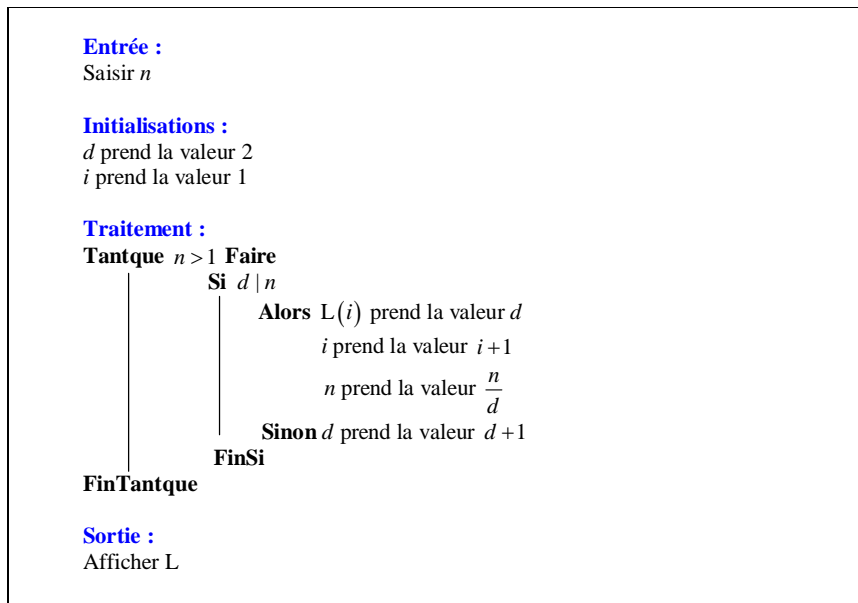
Entrée :
Saisir $n$

Initialisations :
$d$ prend la valeur 2
$i$ prend la valeur 1

Traitement :
Tantque $n > 1$ Faire
Si $d \mid n$
Alors $L(i)$ prend la valeur $d$
$i$ prend la valeur $i+1$
$n$ prend la valeur $\frac{n}{d}$
Sinon $d$ prend la valeur $d+1$
FinSi
FinTantque

Sortie :
Afficher L